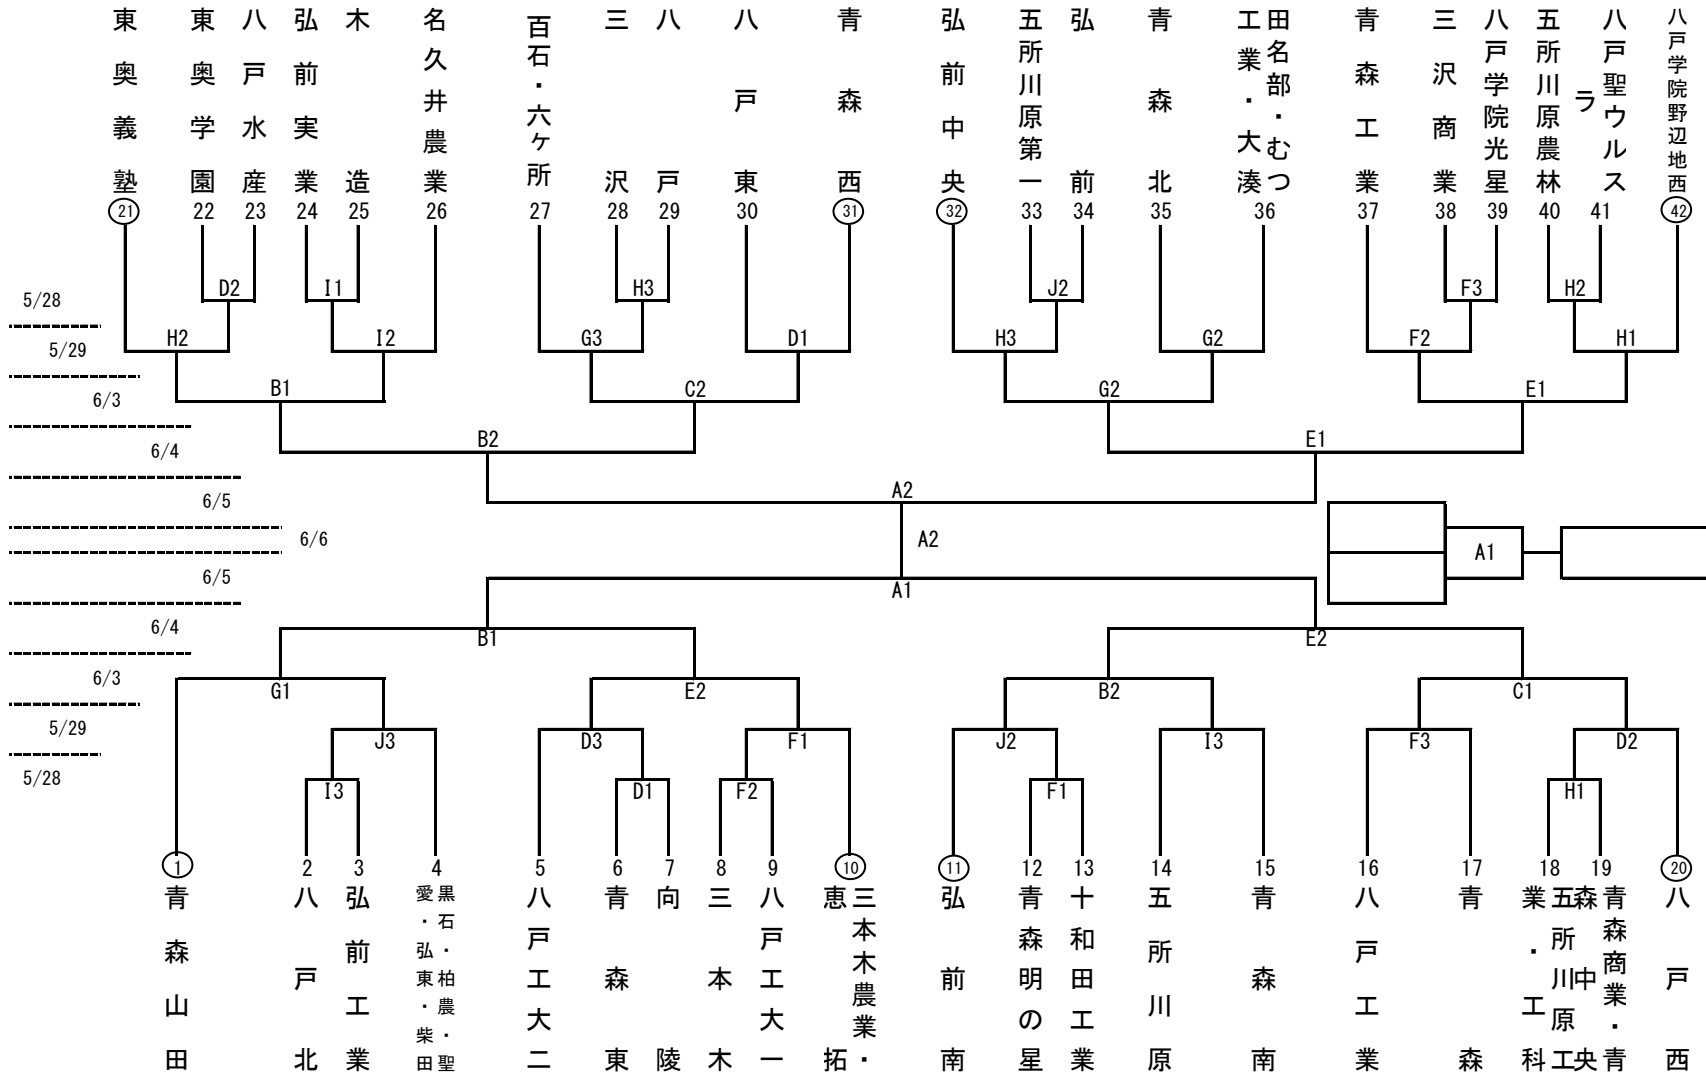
東奥義塾 21
東奥学園 22
八戸水産 23
弘前実業 24
木造 25
名久井農業 26
百石・六ケ所 27
三沢 28
八戸 29
八戸東 30
青森西 31
弘前中央 32
五所川原第一 33
弘前 34
青森北 35
田名部・むつ工業・大湊 36
青森工業 37
三沢商業 38
八戸学院光星 39
五所川原農林 40
八戸聖ウルスラ 41
八戸学院野辺地西 42

D2 I1 H3 J2 F3 H2
H2 I2 G3 D1 H3 G2 F2 H1
B1 C2 G2 E1
B2 E1
A2

5/28
5/29
6/3
6/4
6/5
6/6
6/5
6/4
6/3
5/29
5/28

A2
A1

A1

B1 E2
G1 E2 B2 C1
J3 D3 F1 J2 I3 F3 D2
I3 D1 F2 F1 H1

1 青森山田
2 八戸北
3 弘前工業
4 黒石・柏木農業・弘前聖愛・東奥学・柴田
5 八戸工大二
6 青森東
7 向陵
8 三本木
9 八戸工大一
10 三本木農業・恵拓
11 弘前南
12 青森明の星
13 十和田工業
14 五所川原
15 青森南
16 八戸工業
17 青森
18 五所川原工業・科
19 青森商業・青森中央
20 八戸西